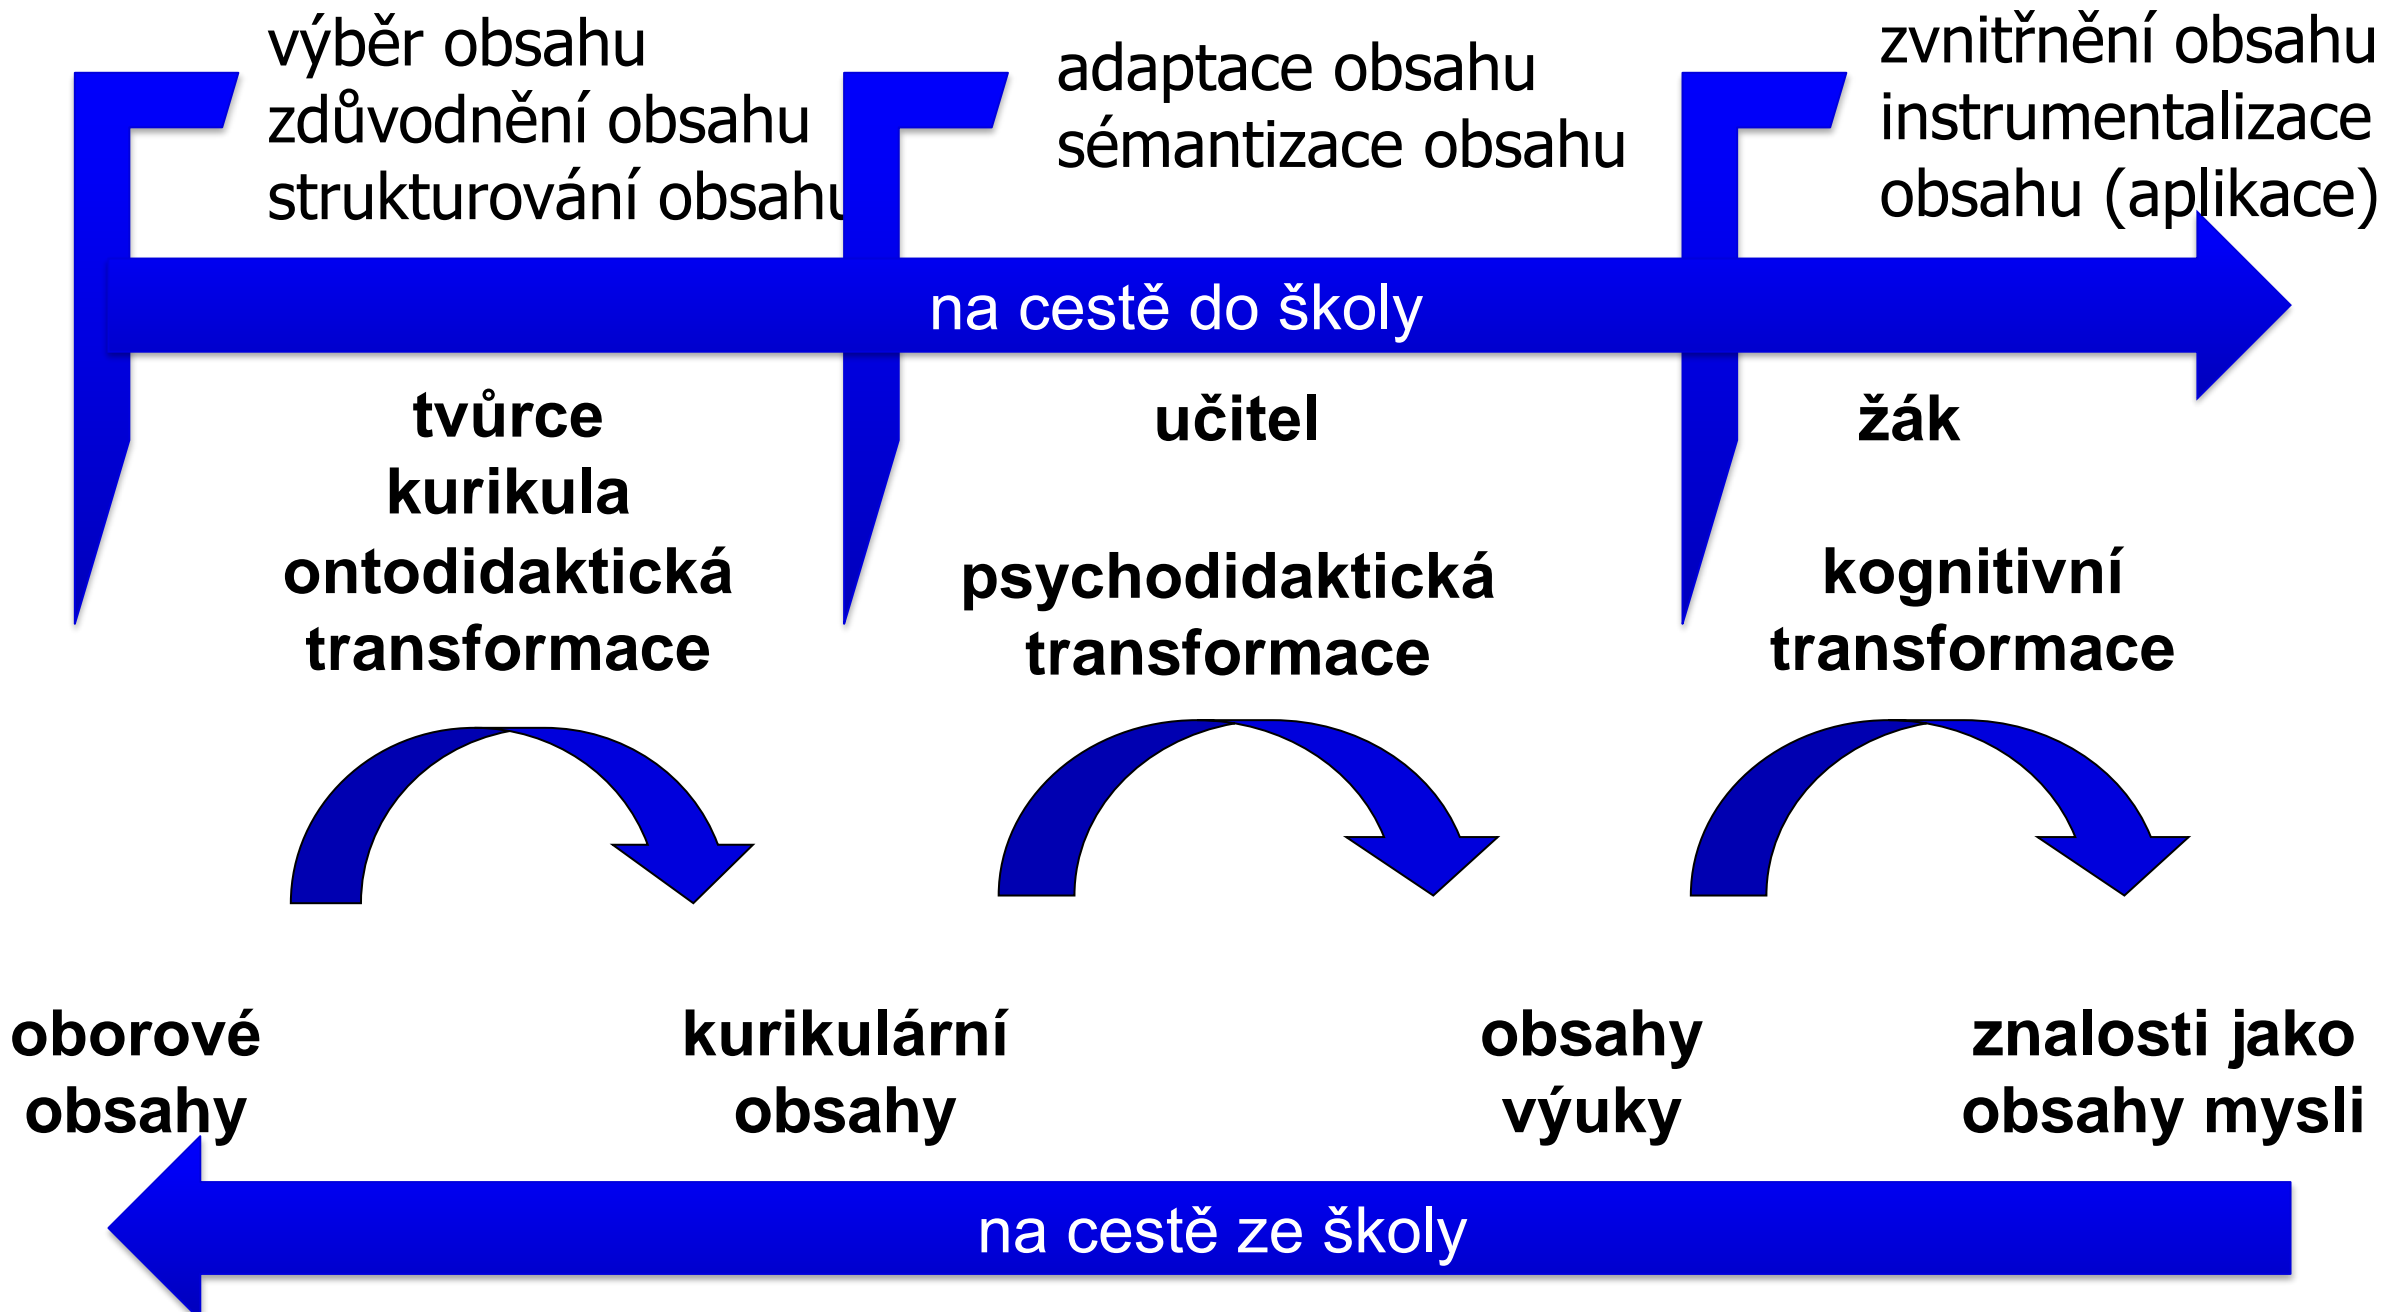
výběr obsahu
zdůvodnění obsahu
strukturování obsahu

adaptace obsahu
sémantizace obsahu

zvnitřnění obsahu
instrumentalizace
obsahu (aplikace)

na cestě do školy

tvůrce
kurikula
ontodidaktická
transformace

učitel

psychodidaktická
transformace

žák

kognitivní
transformace

oborové
obsahy

kurikulární
obsahy

obsahy
výuky

znalosti jako
obsahy mysli

na cestě ze školy